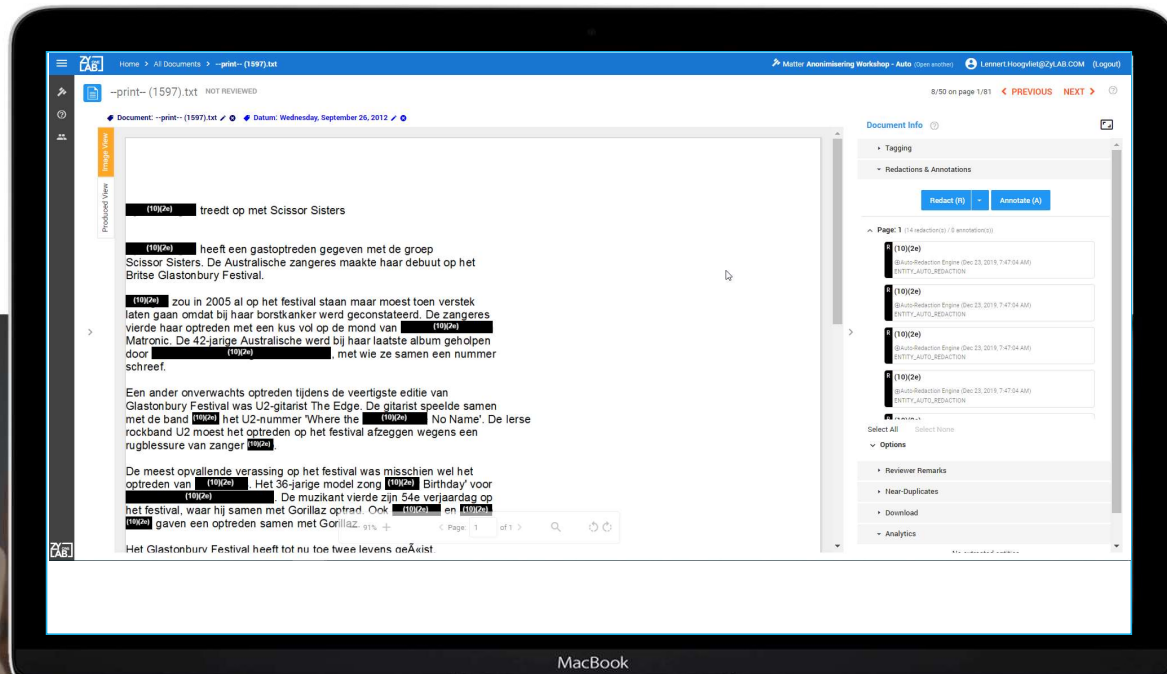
ZyLAB Home > All Documents > --print-- (1597).txt

Matter Anonimisering Workshop - Auto (Open another) Lennert.Hoogvliet@ZyLAB.COM (Logout)

--print-- (1597).txt NOT REVIEWED

8/50 on page 1/81 < PREVIOUS NEXT >

Document: --print-- (1597).txt Datum: Wednesday, September 26, 2012

Image View
Produced View

(10)(2e) treedt op met Scissor Sisters

(10)(2e) heeft een gastoptreden gegeven met de groep Scissor Sisters. De Australische zangeres maakte haar debuut op het Britse Glastonbury Festival.

(10)(2e) zou in 2005 al op het festival staan maar moest toen verstek laten gaan omdat bij haar borstkanker werd geconstateerd. De zangeres vierde haar optreden met een kus vol op de mond van (10)(2e) Matronic. De 42-jarige Australische werd bij haar laatste album geholpen door (10)(2e), met wie ze samen een nummer schreef.

Een ander onverwachts optreden tijdens de veertigste editie van Glastonbury Festival was U2-gitarist The Edge. De gitarist speelde samen met de band (10)(2e) het U2-nummer 'Where the (10)(2e) No Name'. De lerse rockband U2 moest het optreden op het festival afzeggen wegens een rugblessure van zanger (10)(2e).

De meest opvallende verassing op het festival was misschien wel het optreden van (10)(2e). Het 36-jarige model zong (10)(2e) Birthday' voor (10)(2e). De muzikant vierde zijn 54e verjaardag op het festival, waar hij samen met Gorillaz optrad. Ook (10)(2e) en (10)(2e) (10)(2e) gaven een optreden samen met Gorillaz.

91% + < Page 1 of 1 >

Het Glastonbury Festival heeft tot nu toe twee levens geÃ«ist.

Document Info

Tagging
Redactions & Annotations
Redact (R) Annotate (A)
Page: 1 (14 redaction(s) / 0 annotation(s))
R (10)(2e) @Auto-Redaction Engine (Dec 23, 2019, 7:47:04 AM) ENTITY_AUTO_REDACTION
R (10)(2e) @Auto-Redaction Engine (Dec 23, 2019, 7:47:04 AM) ENTITY_AUTO_REDACTION
R (10)(2e) @Auto-Redaction Engine (Dec 23, 2019, 7:47:04 AM) ENTITY_AUTO_REDACTION
R (10)(2e) @Auto-Redaction Engine (Dec 23, 2019, 7:47:04 AM) ENTITY_AUTO_REDACTION
Select All Select None
Options
Reviewer Remarks
Near-Duplicates
Download
Analytics

MacBook